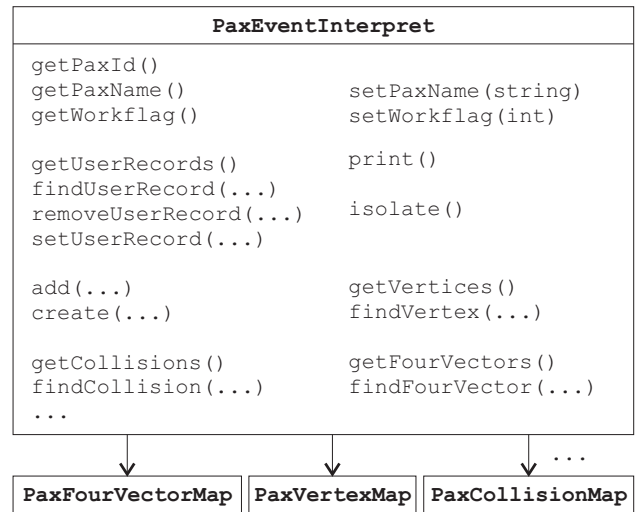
PaxEventInterpret

getPaxId()
getPaxName()
getWorkflag()

getUserRecords()
findUserRecord(...)
removeUserRecord(...)
setUserRecord(...)

add(...)
create(...)

getCollisions()
findCollision(...)
...

setPaxName(string)
setWorkflag(int)

print()

isolate()

getVertices()
findVertex(...)

getFourVectors()
findFourVector(...)

...

PaxFourVectorMap

PaxVertexMap

PaxCollisionMap